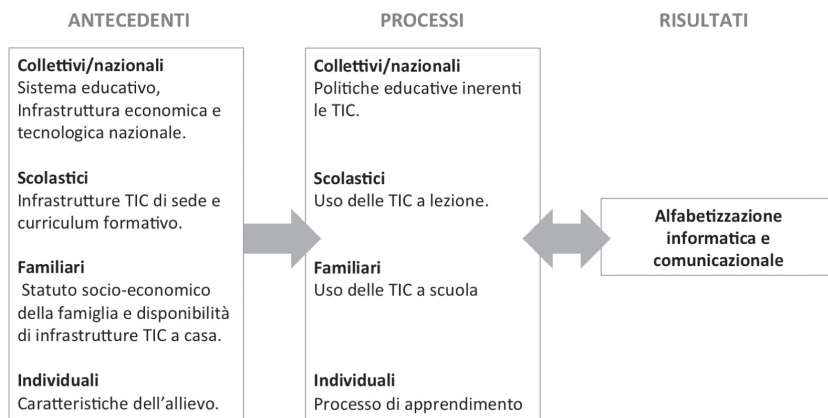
ANTECEDENTI

Collettivi/nazionali
Sistema educativo, Infrastruttura economica e tecnologica nazionale.

Scolastici
Infrastrutture TIC di sede e curriculum formativo.

Familiari
Statuto socio-economico della famiglia e disponibilità di infrastrutture TIC a casa.

Individuali
Caratteristiche dell'allievo.

PROCESSI

Collettivi/nazionali
Politiche educative inerenti le TIC.

Scolastici
Uso delle TIC a lezione.

Familiari
Uso delle TIC a scuola

Individuali
Processo di apprendimento

RISULTATI

Alfabetizzazione informatica e comunicazionale